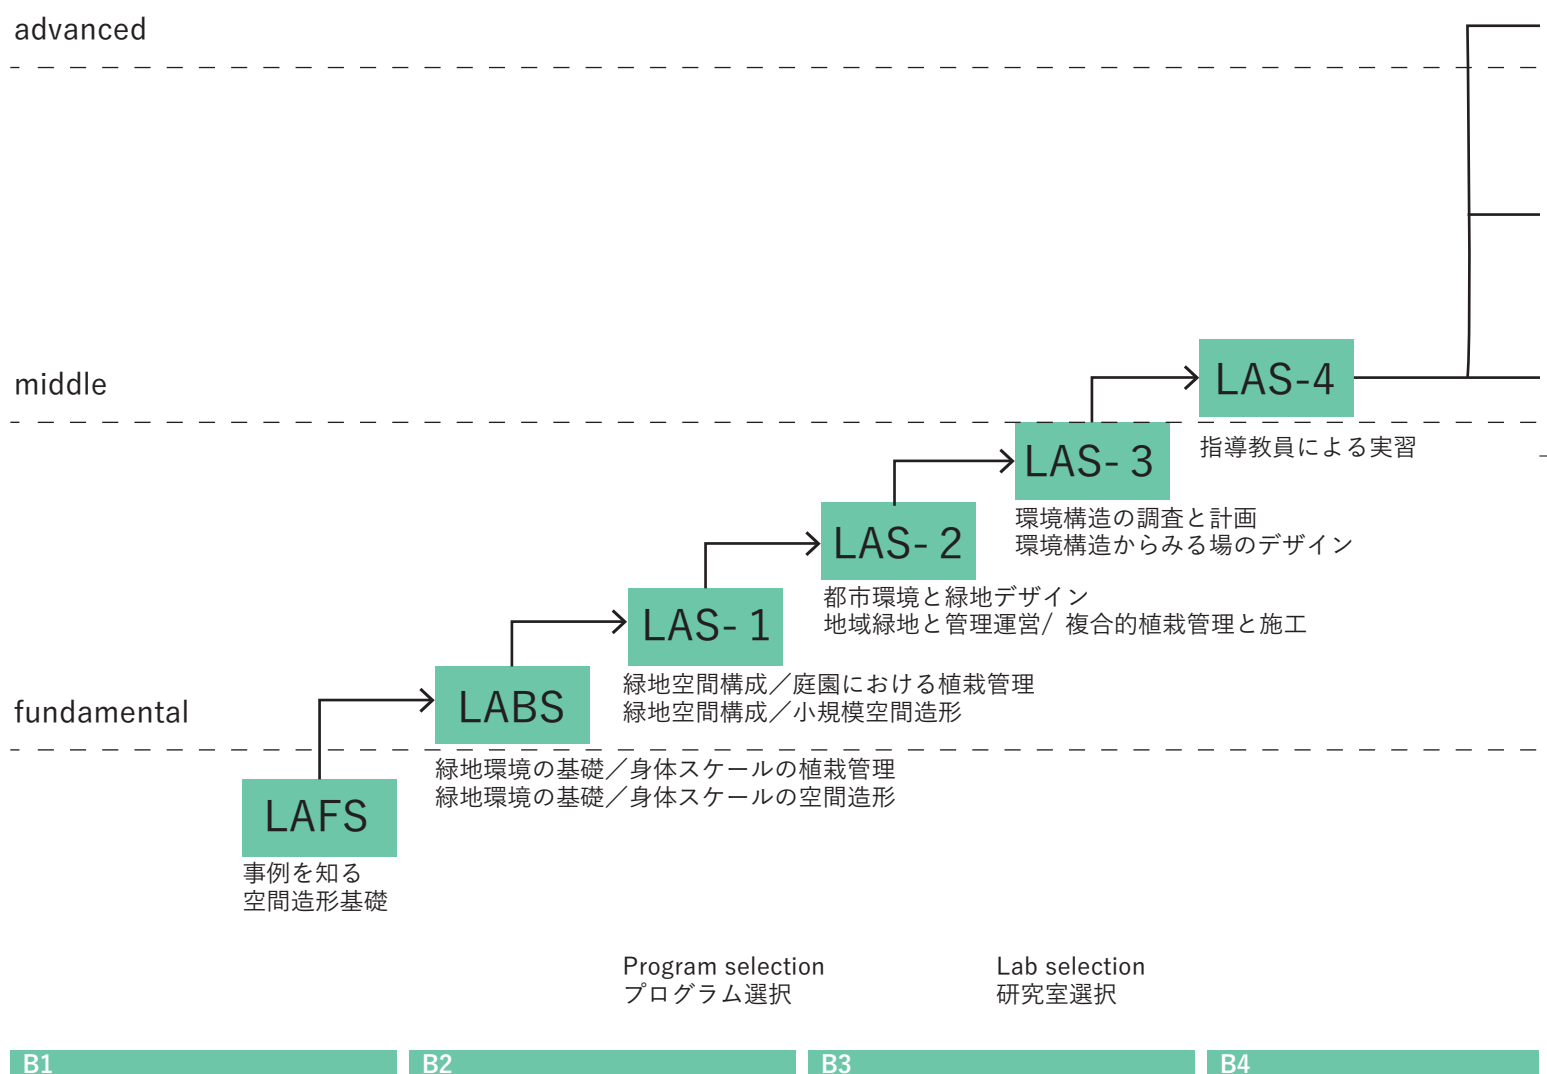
advanced

middle

LAS-4

指導教員による実習

LAS- 3

環境構造の調査と計画
環境構造からみる場のデザイン

LAS- 2

都市環境と緑地デザイン
地域緑地と管理運営/ 複合的植栽管理と施工

LAS- 1

緑地空間構成／庭園における植栽管理
緑地空間構成／小規模空間造形

fundamental

LABS

緑地環境の基礎／身体スケールの植栽管理
緑地環境の基礎／身体スケールの空間造形

LAFS

事例を知る
空間造形基礎

Program selection
プログラム選択

Lab selection
研究室選択

B1

B2

B3

B4